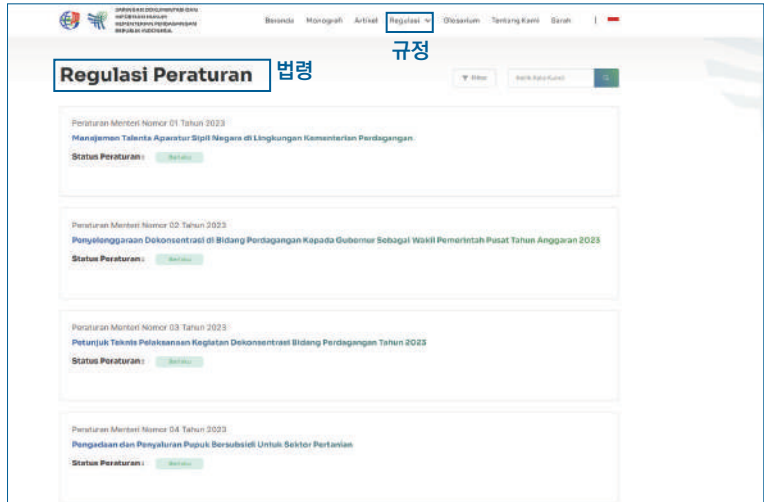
JARINGAN DOKUMENTASI DAN INFORMASI HUKUM KEMENTERIAN PERDAGANGAN REPUBLIK INDONESIA

Beranda Monograf Artikel Regulasi Glosarium Tentang Kami Saran

규정

Regulasi Peraturan 법령

Filter Ketik Kata Kunci

Peraturan Menteri Nomor 01 Tahun 2023
Manajemen Talenta Aparatur Sipil Negara di Lingkungan Kementerian Perdagangan
Status Peraturan : Berlaku

Peraturan Menteri Nomor 02 Tahun 2023
Penyelenggaraan Dekonsentrasi di Bidang Perdagangan Kepada Gubernur Sebagai Wakil Pemerintah Pusat Tahun Anggaran 2023
Status Peraturan : Berlaku

Peraturan Menteri Nomor 03 Tahun 2023
Petunjuk Teknis Pelaksanaan Kegiatan Dekonsentrasi Bidang Perdagangan Tahun 2023
Status Peraturan : Berlaku

Peraturan Menteri Nomor 04 Tahun 2023
Pengadaan dan Penyaluran Pupuk Bersubsidi Untuk Sektor Pertanian
Status Peraturan : Berlaku